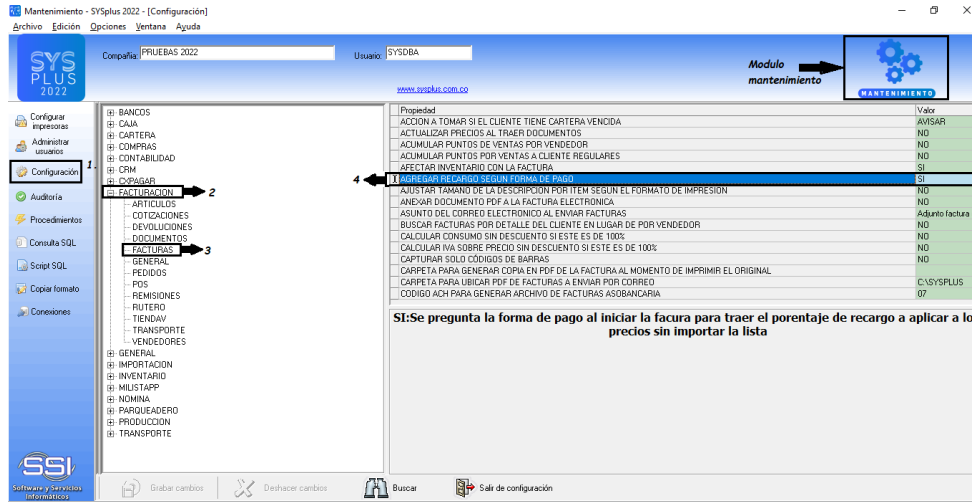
Mantenimiento - SYSplus 2022 - [Configuración]
Archivo Edición Opciones Ventana Ayuda

SYS PLUS 2022

Compañía: PRUEBAS 2022
Usuario: SYSDBA
www.sysplus.com.co

Modulo mantenimiento

MANTENIMIENTO

Configurar impresoras
Administrar usuarios
1. Configuración
Auditoría
Procedimientos
Consulta SQL
Script SQL
Copiar formato
Conexiones

BANCOS
CAJA
CARTERA
COMPRAS
CONTABILIDAD
CRM
CXPAGAR
FACTURACION 2
ARTICULOS
COTIZACIONES
DEVOLUCIONES
DOCUMENTOS
FACTURAS 3
GENERAL
PEDIDOS
POS
REMISIONES
RUTERO
TIENDAV
TRANSPORTE
VENDEDORES
GENERAL
IMPORTACION
INVENTARIO
MILISTAPP
NOMINA
PARQUEADERO
PRODUCCION
TRANSPORTE

| Propiedad | Valor |
|---|---|
| ACCION A TOMAR SI EL CLIENTE TIENE CARTERA VENCIDA | AVISAR |
| ACTUALIZAR PRECIOS AL TRAER DOCUMENTOS | NO |
| ACUMULAR PUNTOS DE VENTAS POR VENDEDOR | NO |
| ACUMULAR PUNTOS POR VENTAS A CLIENTE REGULARES | NO |
| AFECTAR INVENTARIO CON LA FACTURA | SI |
| AGREGAR RECARGO SEGUN FORMA DE PAGO | SI |
| AJUSTAR TAMAÑO DE LA DESCRIPCION POR ITEM SEGUN EL FORMATO DE IMPRESION | NO |
| ANEXAR DOCUMENTO PDF A LA FACTURA ELECTRONICA | NO |
| ASUNTO DEL CORREO ELECTRONICO AL ENVIAR FACTURAS | Adjunto factura |
| BUSCAR FACTURAS POR DETALLE DEL CLIENTE EN LUGAR DE POR VENDEDOR | NO |
| CALCULAR CONSUMO SIN DESCUENTO SI ESTE ES DE 100% | NO |
| CALCULAR IVA SOBRE PRECIO SIN DESCUENTO SI ESTE ES DE 100% | NO |
| CAPTURAR SOLO CÓDIGOS DE BARRAS | NO |
| CARPETA PARA GENERAR COPIA EN PDF DE LA FACTURA AL MOMENTO DE IMPRIMIR EL ORIGINAL | |
| CARPETA PARA UBICAR PDF DE FACTURAS A ENVIAR POR CORREO | C:\SYSPLUS |
| CODIGO ACH PARA GENERAR ARCHIVO DE FACTURAS ASOBANCARIA | 07 |

4

SI:Se pregunta la forma de pago al iniciar la facura para traer el porentaje de recargo a aplicar a lo precios sin importar la lista

Software y Servicios Informáticos

Grabar cambios
Deshacer cambios
Buscar
Salir de configuración